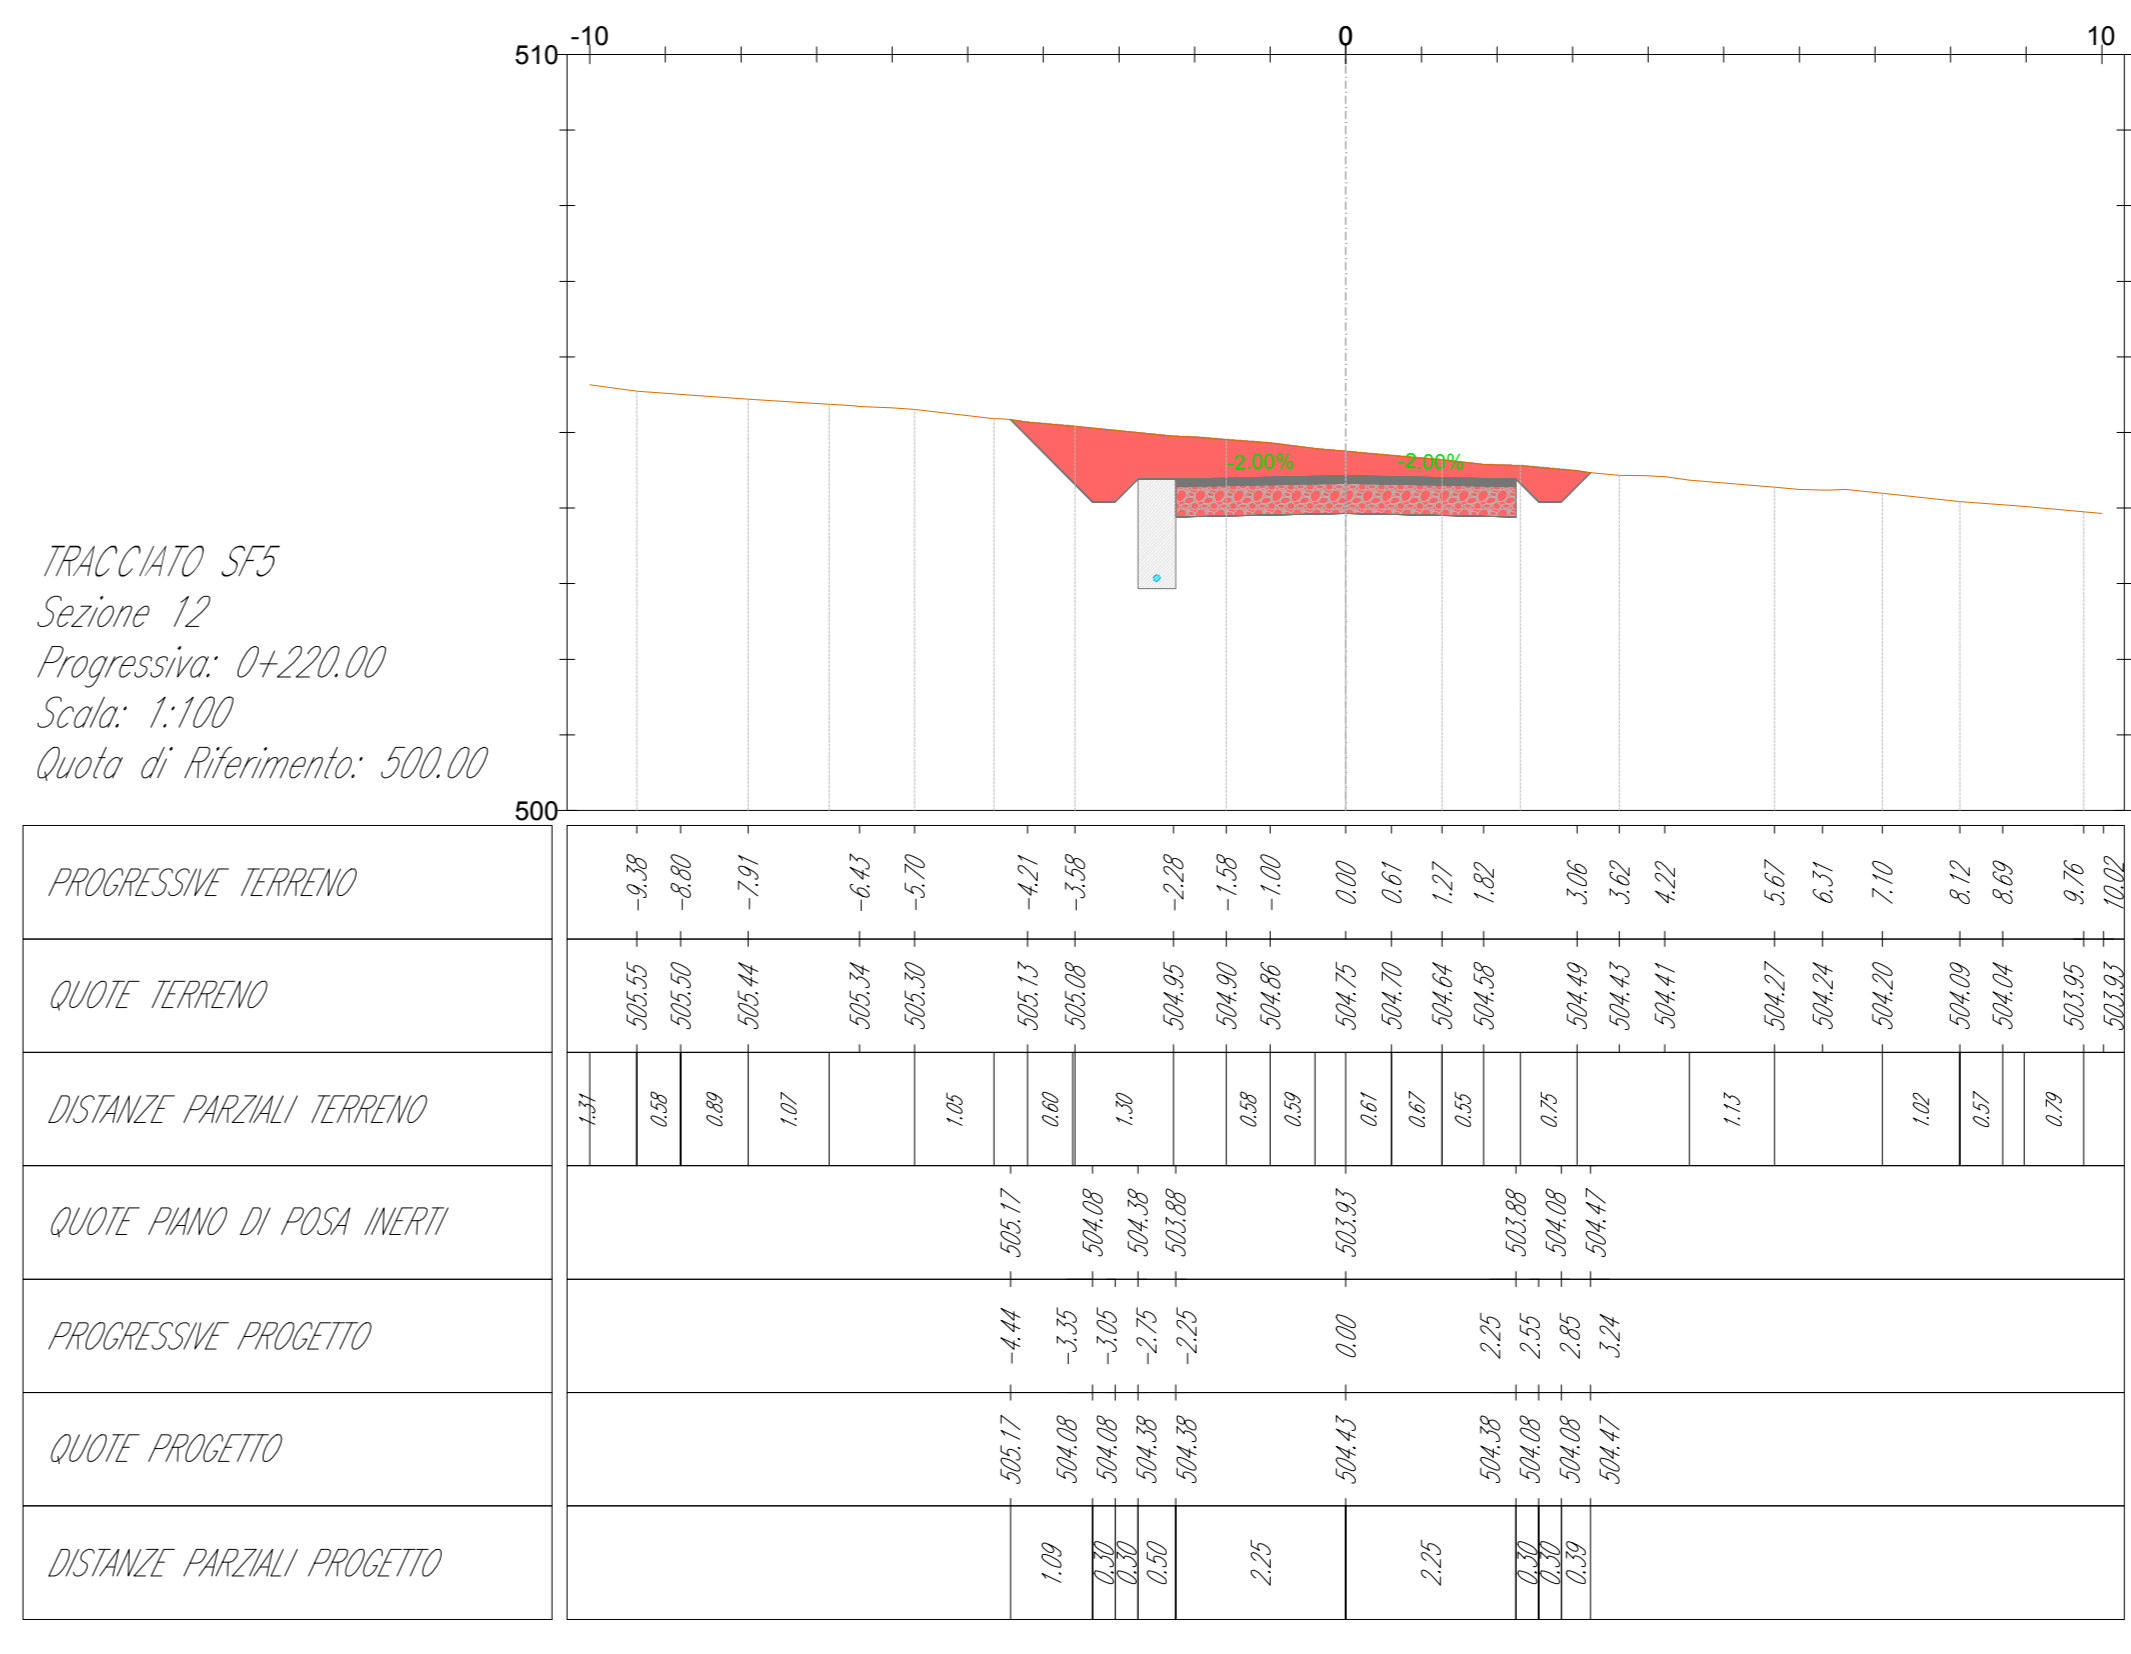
-10
0
10
510
500

-2.00%
-2.00%

TRACCIATO SF5
Sezione 12
Progressiva: 0+220.00
Scala: 1:100
Quota di Riferimento: 500.00

PROGRESSIVE TERRENO
-9.38 -8.80 -7.91 -6.43 -5.70 -4.21 -3.58 -2.28 -1.58 -1.00 0.00 0.61 1.27 1.82 3.06 3.62 4.22 5.67 6.31 7.10 8.12 8.69 9.76 10.02

QUOTE TERRENO
505.55 505.50 505.44 505.34 505.30 505.13 505.08 504.95 504.90 504.86 504.75 504.70 504.64 504.58 504.49 504.43 504.41 504.27 504.24 504.20 504.09 504.04 503.95 503.93

DISTANZE PARZIALI TERRENO
1.31 0.58 0.89 1.07 1.05 0.60 1.30 0.58 0.59 0.61 0.67 0.55 0.75 1.13 1.02 0.57 0.79

QUOTE PIANO DI POSA INERTI
505.17 504.08 504.38 503.88 503.93 503.88 504.08 504.47

PROGRESSIVE PROGETTO
-4.44 -3.35 -3.05 -2.75 -2.25 0.00 2.25 2.55 2.85 3.24

QUOTE PROGETTO
505.17 504.08 504.08 504.38 504.38 504.43 504.38 504.08 504.08 504.47

DISTANZE PARZIALI PROGETTO
1.09 0.30 0.30 0.50 2.25 2.25 0.30 0.30 0.39